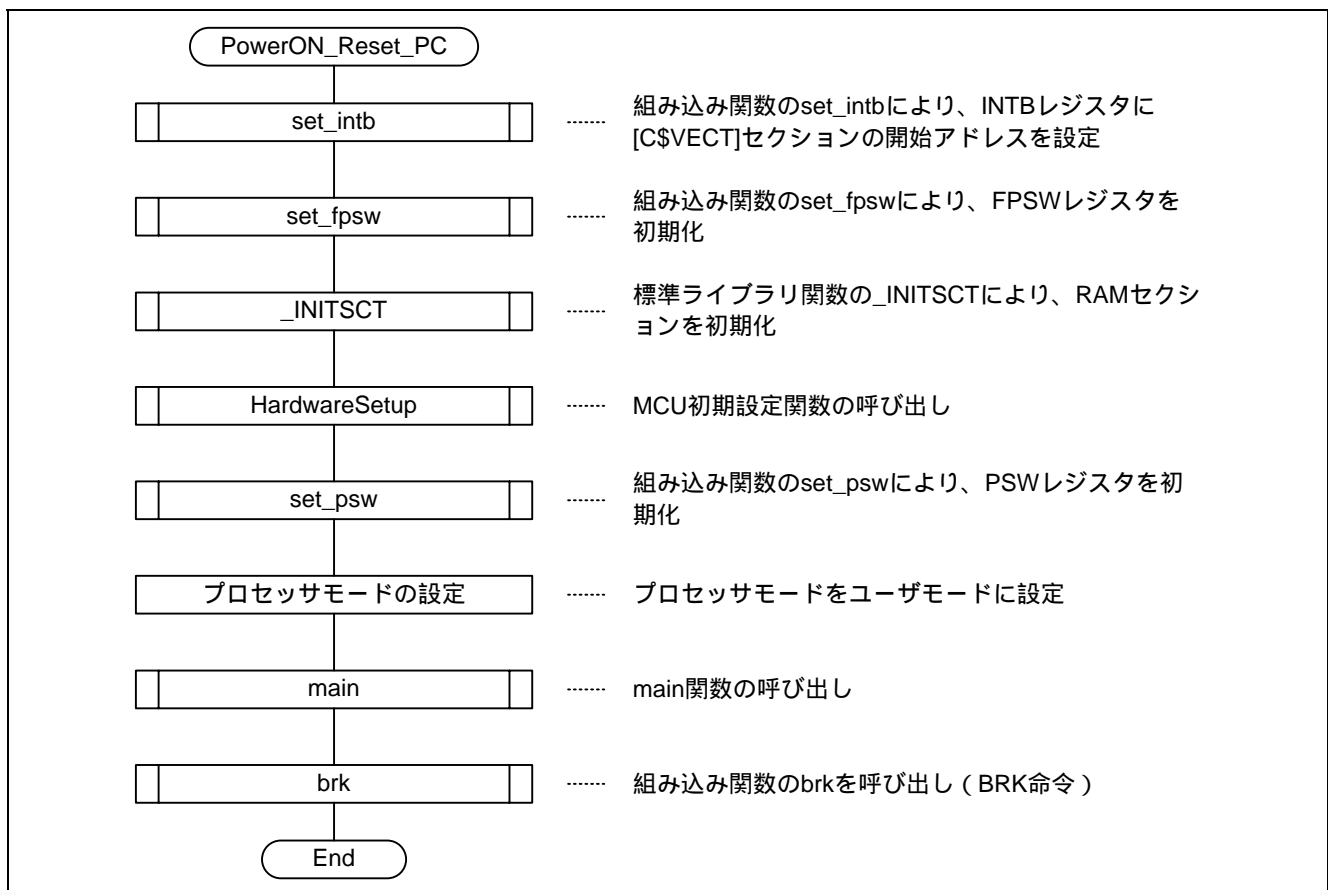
PowerON_Reset_PC

set_intb ······· 組み込み関数のset_intbにより、INTBレジスタに[C$VECT]セクションの開始アドレスを設定

set_fpsw ······· 組み込み関数のset_fpswにより、FPSWレジスタを初期化

_INITSCT ······· 標準ライブラリ関数の_INITSCTにより、RAMセクションを初期化

HardwareSetup ······· MCU初期設定関数の呼び出し

set_psw ······· 組み込み関数のset_pswにより、PSWレジスタを初期化

プロセッサモードの設定 ······· プロセッサモードをユーザモードに設定

main ······· main関数の呼び出し

brk ······· 組み込み関数のbrkを呼び出し（BRK命令）

End